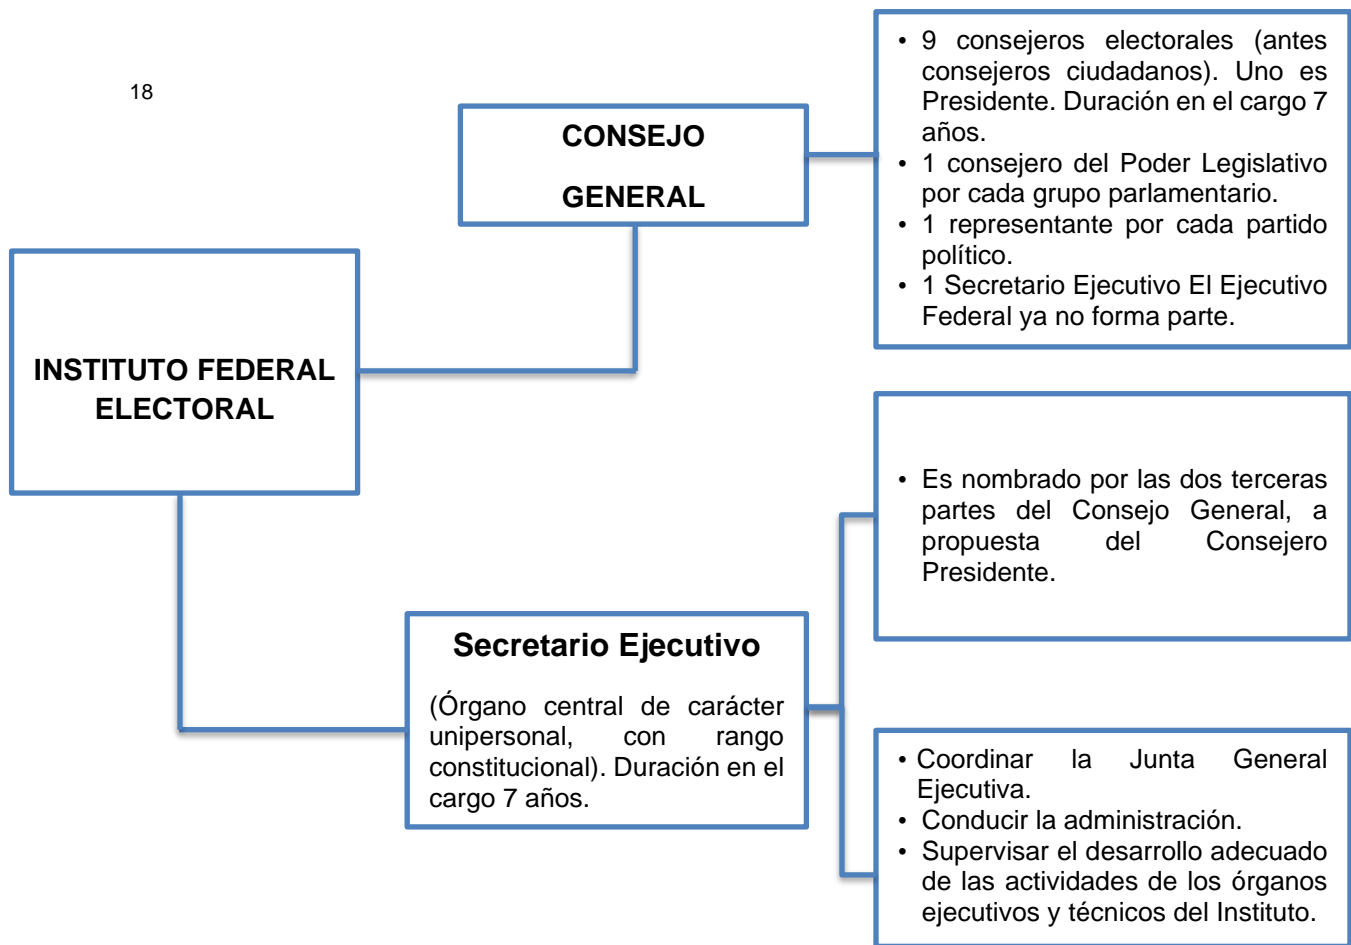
18

CONSEJO

GENERAL

• 9 consejeros electorales (antes consejeros ciudadanos). Uno es Presidente. Duración en el cargo 7 años.
• 1 consejero del Poder Legislativo por cada grupo parlamentario.
• 1 representante por cada partido político.
• 1 Secretario Ejecutivo El Ejecutivo Federal ya no forma parte.

INSTITUTO FEDERAL ELECTORAL

• Es nombrado por las dos terceras partes del Consejo General, a propuesta del Consejero Presidente.

Secretario Ejecutivo

(Órgano central de carácter unipersonal, con rango constitucional). Duración en el cargo 7 años.

• Coordinar la Junta General Ejecutiva.
• Conducir la administración.
• Supervisar el desarrollo adecuado de las actividades de los órganos ejecutivos y técnicos del Instituto.